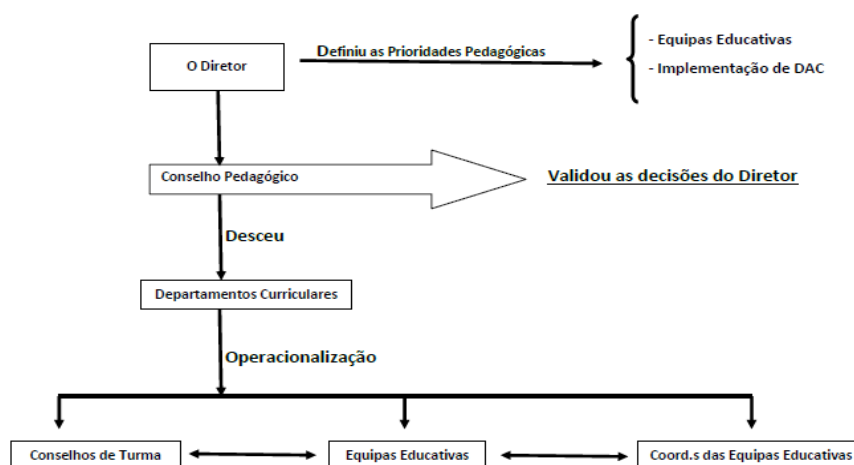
O Diretor

Definiu as Prioridades Pedagógicas

- Equipas Educativas
- Implementação de DAC

Conselho Pedagógico

Validou as decisões do Diretor

Desceu

Departamentos Curriculares

Operacionalização

Conselhos de Turma

Equipas Educativas

Coord.s das Equipas Educativas